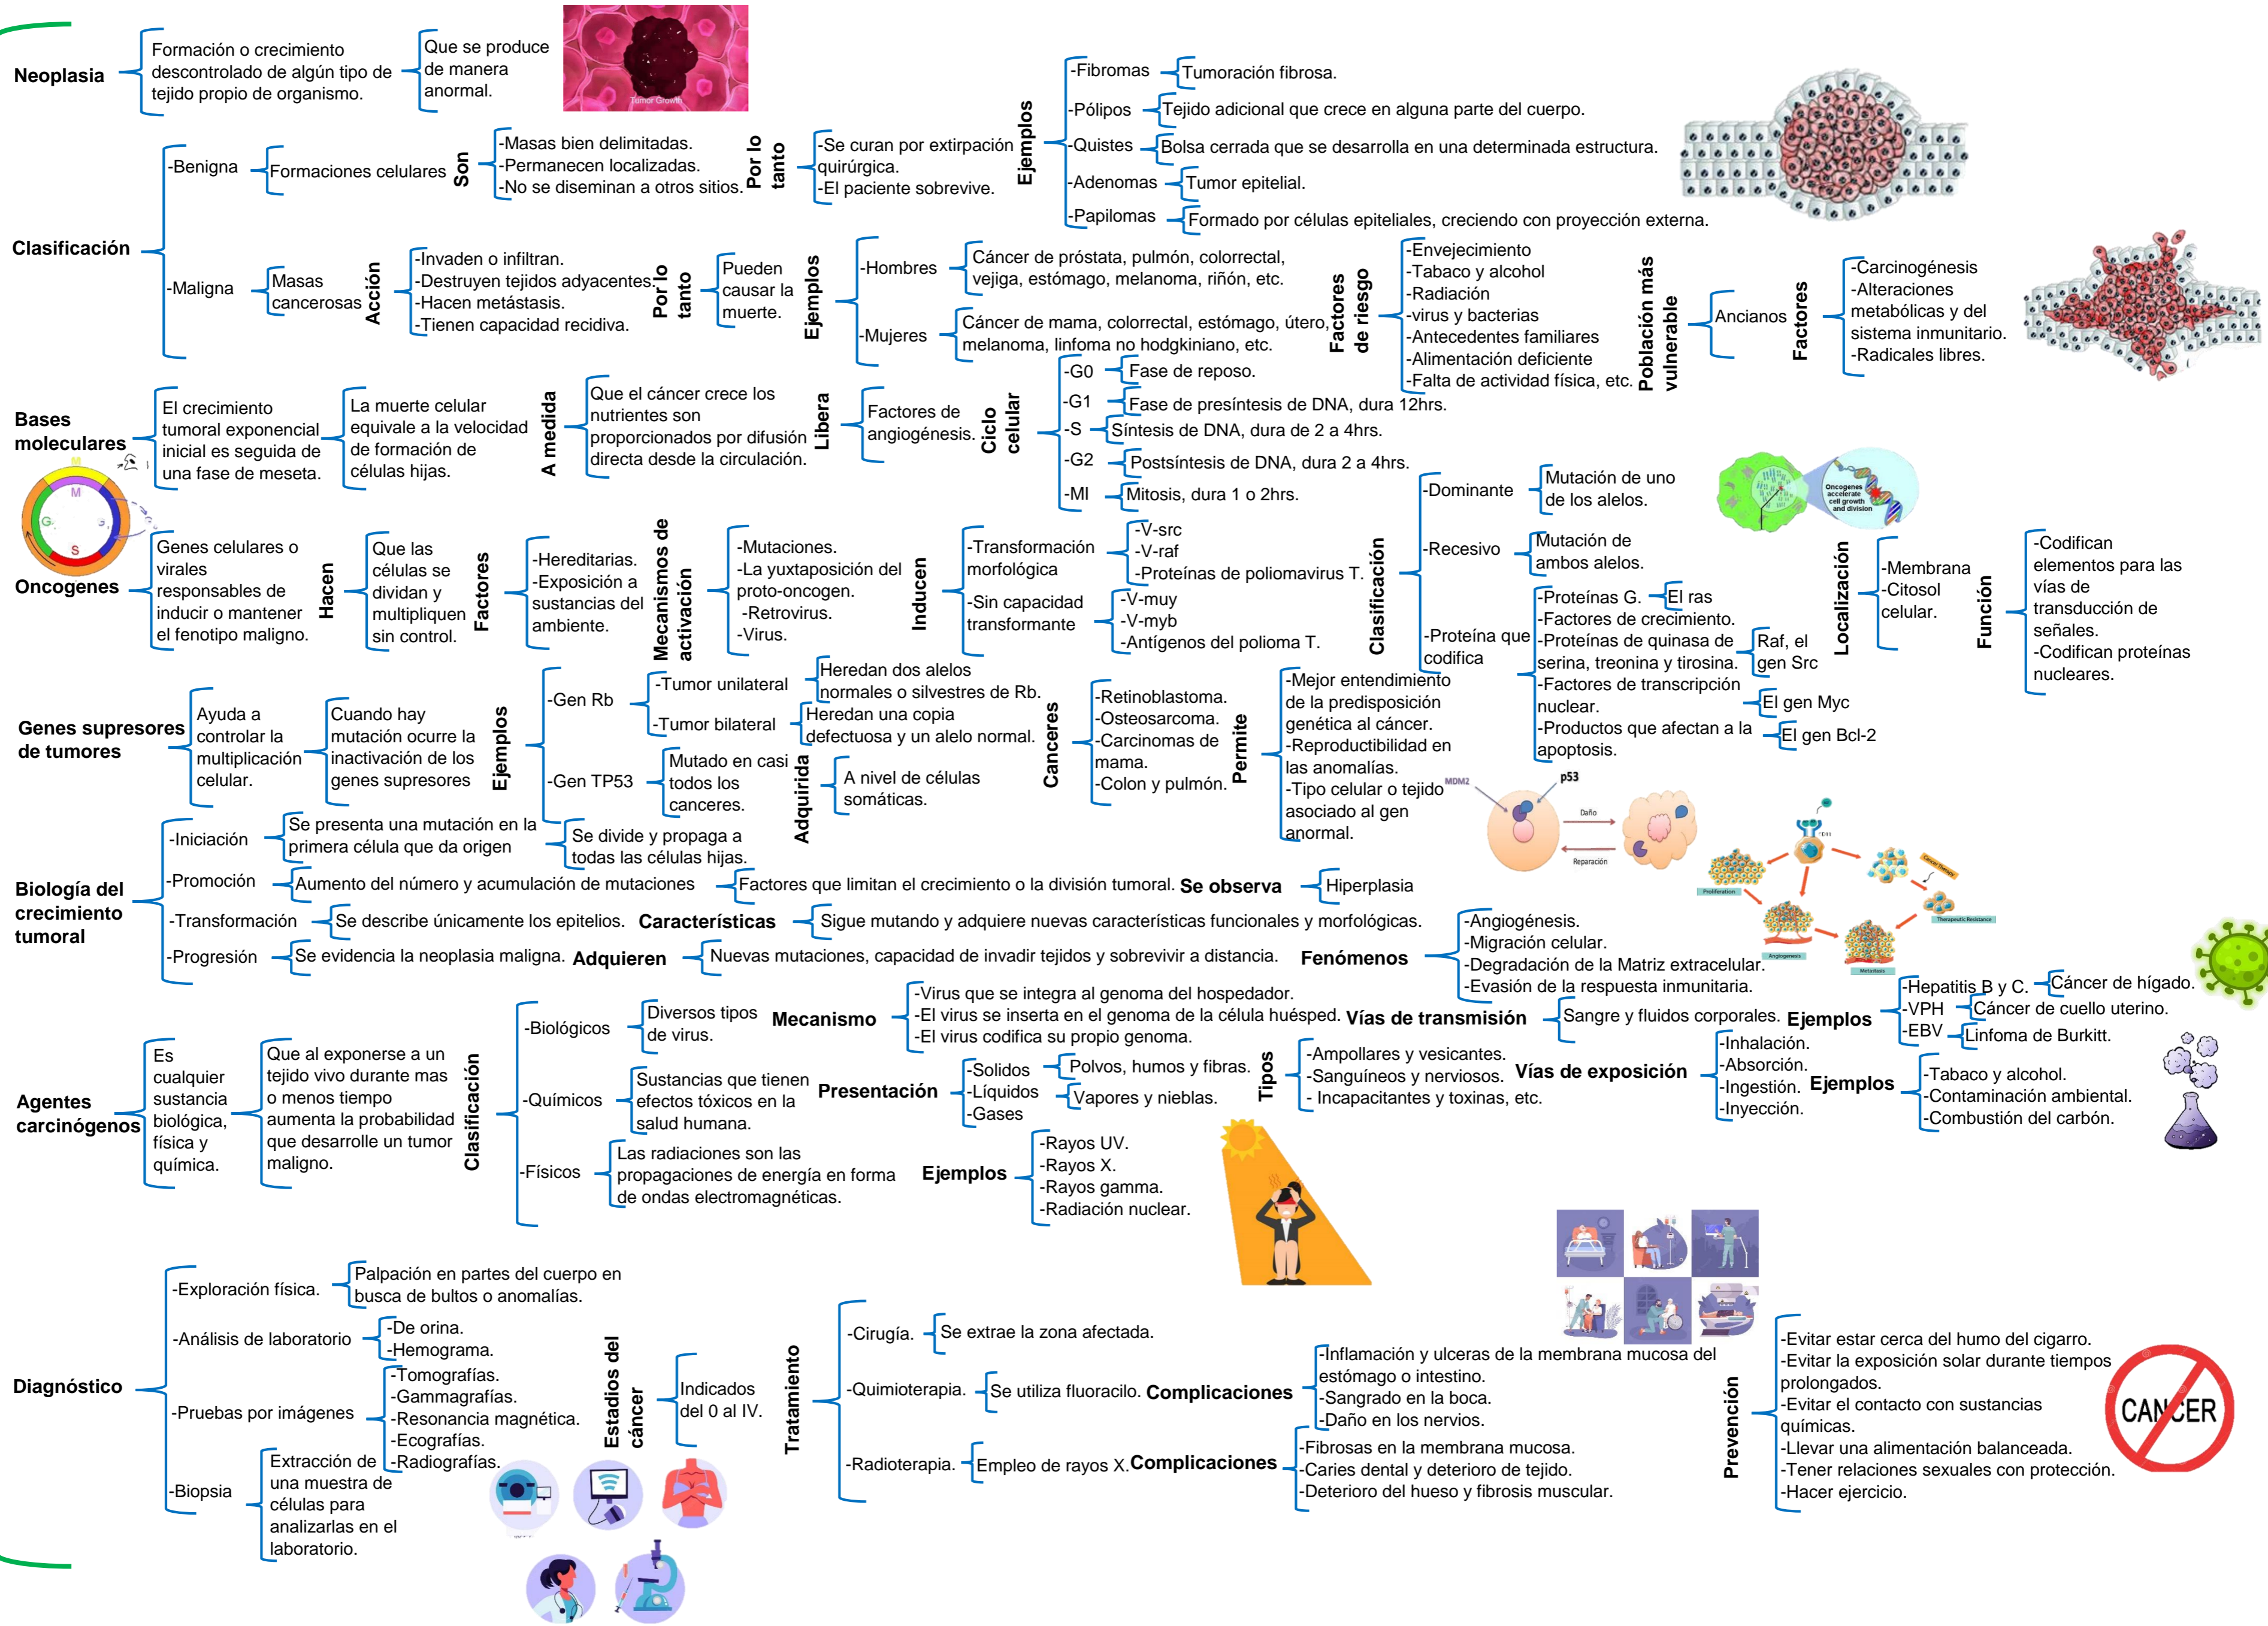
Neoplasia
Formación o crecimiento descontrolado de algún tipo de tejido propio de organismo.
Que se produce de manera anormal.
Tumor Growth

Clasificación
-Benigna
Formaciones celulares
Son
-Masas bien delimitadas.
-Permanecen localizadas.
-No se diseminan a otros sitios.
Por lo tanto
-Se curan por extirpación quirúrgica.
-El paciente sobrevive.
Ejemplos
-Fibromas
Tumoración fibrosa.
-Pólipos
Tejido adicional que crece en alguna parte del cuerpo.
-Quistes
Bolsa cerrada que se desarrolla en una determinada estructura.
-Adenomas
Tumor epitelial.
-Papilomas
Formado por células epiteliales, creciendo con proyección externa.

-Maligna
Masas cancerosas
Acción
-Invaden o infiltran.
-Destruyen tejidos adyacentes.
-Hacen metástasis.
-Tienen capacidad recidiva.
Por lo tanto
Pueden causar la muerte.
Ejemplos
-Hombres
Cáncer de próstata, pulmón, colorrectal, vejiga, estómago, melanoma, riñón, etc.
-Mujeres
Cáncer de mama, colorrectal, estómago, útero, melanoma, linfoma no hodgkiniano, etc.
Factores de riesgo
-Envejecimiento
-Tabaco y alcohol
-Radiación
-virus y bacterias
-Antecedentes familiares
-Alimentación deficiente
-Falta de actividad física, etc.
Población más vulnerable
Ancianos
Factores
-Carcinogénesis
-Alteraciones metabólicas y del sistema inmunitario.
-Radicales libres.

Bases moleculares
El crecimiento tumoral exponencial inicial es seguida de una fase de meseta.
La muerte celular equivale a la velocidad de formación de células hijas.
A medida
Que el cáncer crece los nutrientes son proporcionados por difusión directa desde la circulación.
Libera
Factores de angiogénesis.
Ciclo celular
-G0
Fase de reposo.
-G1
Fase de presíntesis de DNA, dura 12hrs.
-S
Síntesis de DNA, dura de 2 a 4hrs.
-G2
Postsíntesis de DNA, dura 2 a 4hrs.
-MI
Mitosis, dura 1 o 2hrs.
M
G
S

Oncogenes
Genes celulares o virales responsables de inducir o mantener el fenotipo maligno.
Hacen
Que las células se dividan y multipliquen sin control.
Factores
-Hereditarias.
-Exposición a sustancias del ambiente.
Mecanismos de activación
-Mutaciones.
-La yuxtaposición del proto-oncogen.
-Retrovirus.
-Virus.
Inducen
-Transformación morfológica
-V-src
-V-raf
-Proteínas de poliomavirus T.
-Sin capacidad transformante
-V-muy
-V-myb
-Antígenos del polioma T.
Clasificación
-Dominante
Mutación de uno de los alelos.
-Recesivo
Mutación de ambos alelos.
-Proteína que codifica
-Proteínas G.
El ras
-Factores de crecimiento.
-Proteínas de quinasa de serina, treonina y tirosina.
Raf, el gen Src
-Factores de transcripción nuclear.
El gen Myc
-Productos que afectan a la apoptosis.
El gen Bcl-2
Oncogenes accelerate cell growth and division
Localización
-Membrana
-Citosol celular.
Función
-Codifican elementos para las vías de transducción de señales.
-Codifican proteínas nucleares.

Genes supresores de tumores
Ayuda a controlar la multiplicación celular.
Cuando hay mutación ocurre la inactivación de los genes supresores
Ejemplos
-Gen Rb
-Tumor unilateral
Heredan dos alelos normales o silvestres de Rb.
-Tumor bilateral
Heredan una copia defectuosa y un alelo normal.
-Gen TP53
Mutado en casi todos los canceres.
Adquirida
A nivel de células somáticas.
Canceres
-Retinoblastoma.
-Osteosarcoma.
-Carcinomas de mama.
-Colon y pulmón.
Permite
-Mejor entendimiento de la predisposición genética al cáncer.
-Reproductibilidad en las anomalías.
-Tipo celular o tejido asociado al gen anormal.
MDM2
p53
Daño
Reparación

Biología del crecimiento tumoral
-Iniciación
Se presenta una mutación en la primera célula que da origen
Se divide y propaga a todas las células hijas.
-Promoción
Aumento del número y acumulación de mutaciones
Factores que limitan el crecimiento o la división tumoral.
Se observa
Hiperplasia
-Transformación
Se describe únicamente los epitelios.
Características
Sigue mutando y adquiere nuevas características funcionales y morfológicas.
-Progresión
Se evidencia la neoplasia maligna.
Adquieren
Nuevas mutaciones, capacidad de invadir tejidos y sobrevivir a distancia.
Fenómenos
-Angiogénesis.
-Migración celular.
-Degradación de la Matriz extracelular.
-Evasión de la respuesta inmunitaria.
Proliferation
Angiogenesis
Metastasis
Therapeutic Resistance

Agentes carcinógenos
Es cualquier sustancia biológica, física y química.
Que al exponerse a un tejido vivo durante mas o menos tiempo aumenta la probabilidad que desarrolle un tumor maligno.
Clasificación
-Biológicos
Diversos tipos de virus.
Mecanismo
-Virus que se integra al genoma del hospedador.
-El virus se inserta en el genoma de la célula huésped.
-El virus codifica su propio genoma.
Vías de transmisión
Sangre y fluidos corporales.
Ejemplos
-Hepatitis B y C.
Cáncer de hígado.
-VPH
Cáncer de cuello uterino.
-EBV
Linfoma de Burkitt.
-Químicos
Sustancias que tienen efectos tóxicos en la salud humana.
Presentación
-Solidos
-Líquidos
-Gases
Polvos, humos y fibras.
Vapores y nieblas.
Tipos
-Ampollares y vesicantes.
-Sanguíneos y nerviosos.
- Incapacitantes y toxinas, etc.
Vías de exposición
-Inhalación.
-Absorción.
-Ingestión.
-Inyección.
Ejemplos
-Tabaco y alcohol.
-Contaminación ambiental.
-Combustión del carbón.
-Físicos
Las radiaciones son las propagaciones de energía en forma de ondas electromagnéticas.
Ejemplos
-Rayos UV.
-Rayos X.
-Rayos gamma.
-Radiación nuclear.

Diagnóstico
-Exploración física.
Palpación en partes del cuerpo en busca de bultos o anomalías.
-Análisis de laboratorio
-De orina.
-Hemograma.
-Pruebas por imágenes
-Tomografías.
-Gammagrafías.
-Resonancia magnética.
-Ecografías.
-Radiografías.
-Biopsia
Extracción de una muestra de células para analizarlas en el laboratorio.
Estadios del cáncer
Indicados del 0 al IV.
Tratamiento
-Cirugía.
Se extrae la zona afectada.
-Quimioterapia.
Se utiliza fluoracilo.
Complicaciones
-Inflamación y ulceras de la membrana mucosa del estómago o intestino.
-Sangrado en la boca.
-Daño en los nervios.
-Radioterapia.
Empleo de rayos X.
Complicaciones
-Fibrosas en la membrana mucosa.
-Caries dental y deterioro de tejido.
-Deterioro del hueso y fibrosis muscular.
Prevención
-Evitar estar cerca del humo del cigarro.
-Evitar la exposición solar durante tiempos prolongados.
-Evitar el contacto con sustancias químicas.
-Llevar una alimentación balanceada.
-Tener relaciones sexuales con protección.
-Hacer ejercicio.
CANCER